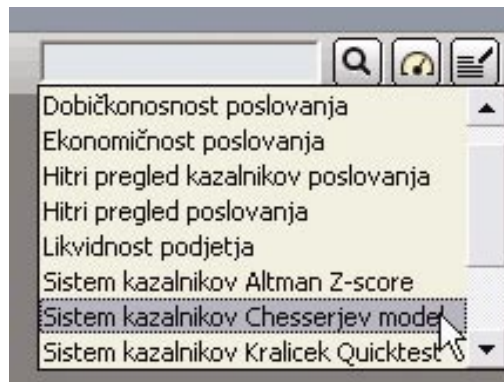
Dobičkonosnost poslovanja
Ekonomičnost poslovanja
Hitri pregled kazalnikov poslovanja
Hitri pregled poslovanja
Likvidnost podjetja
Sistem kazalnikov Altman Z-score
Sistem kazalnikov Chesserjev model
Sistem kazalnikov Kralicek Quicktest